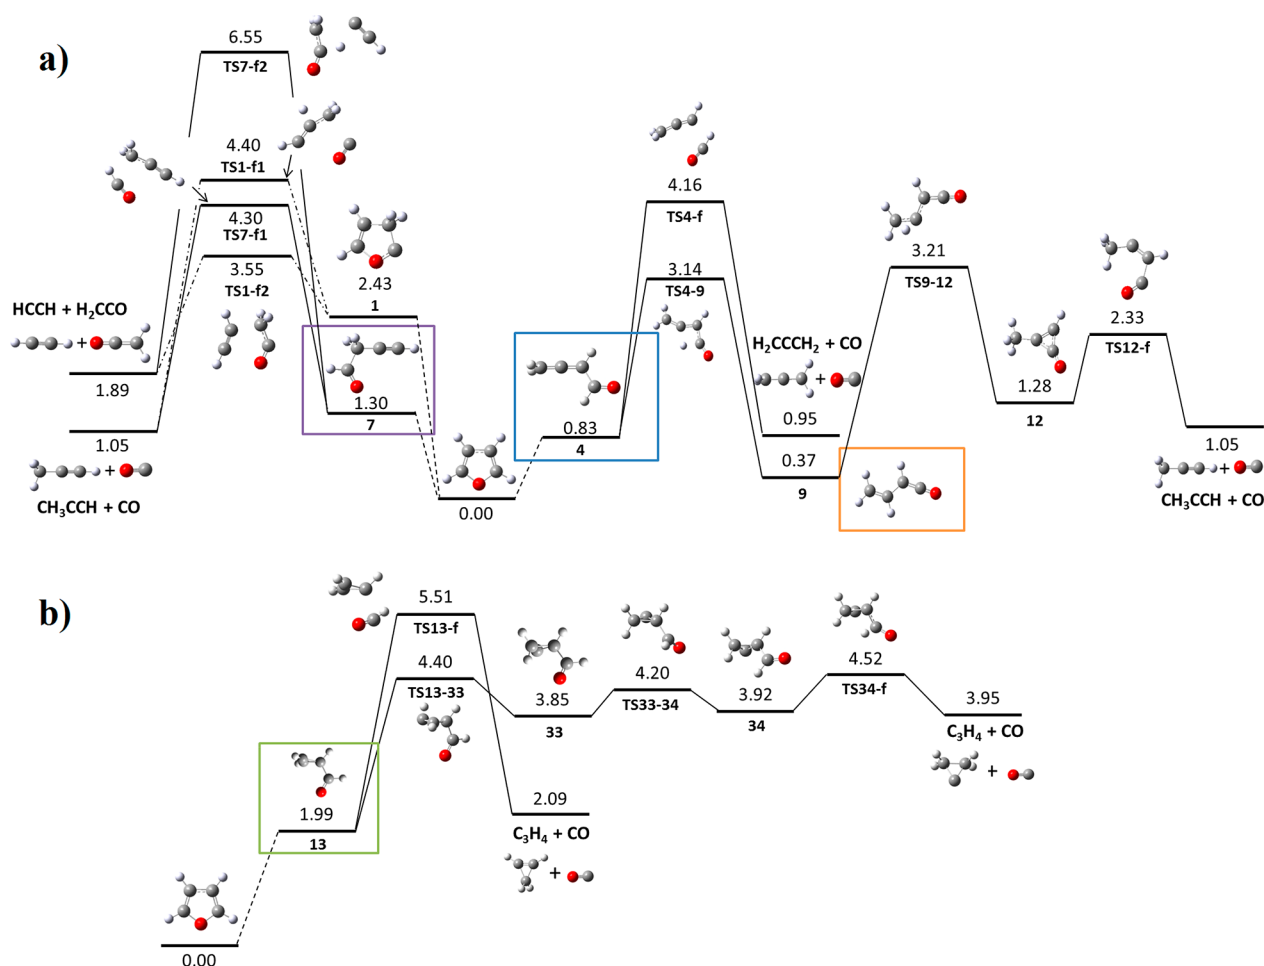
a)

6.55
TS7-f2

4.40
TS1-f1

4.30
TS7-f1

3.55
TS1-f2

HCCH + $H_2CCO$

1.89

1.05

$CH_3CCH$ + CO

2.43
1

1.30
7

0.00

0.83
4

4.16
TS4-f

3.14
TS4-9

$H_2CCCH_2$ + CO

0.95

0.37
9

3.21
TS9-12

1.28
12

2.33
TS12-f

1.05
$CH_3CCH$ + CO

b)

5.51
TS13-f

4.40
TS13-33

1.99
13

0.00

3.85
33

2.09
$C_3H_4$ + CO

4.20
TS33-34

3.92
34

4.52
TS34-f

3.95
$C_3H_4$ + CO